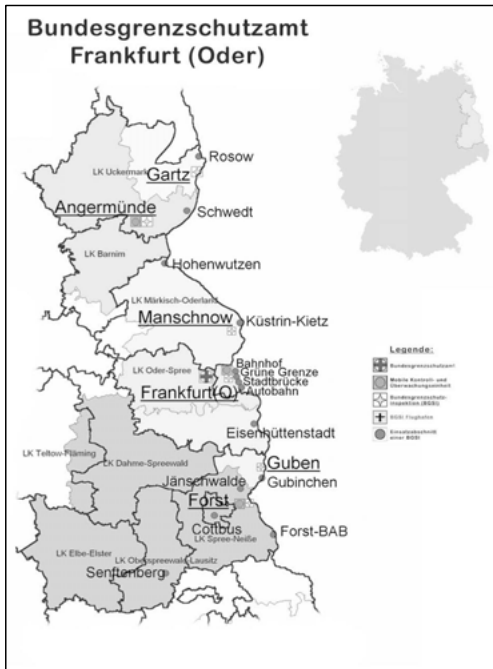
Bundesgrenzschutzamt Frankfurt (Oder)

Rosow
LK Uckermark
Gartz
Angermünde
Schwedt
LK Barnim
Hohenwutzen
LK Märkisch-Oderland
Manschnow
Küstrin-Kietz
LK Oder-Spree
Bahnhof
Grüne Grenze
Stadtbrücke
Autobahn
Frankfurt (O)
Eisenhüttenstadt
LK Teltow-Fläming
LK Dahme-Spreewald
Guben
Jänschwalde
Gubinchen
Forst
Cottbus
Forst-BAB
LK Spree-Neiße
LK Elbe-Elster
LK Oberspreewald-Lausitz
Senftenberg

Legende:
Bundesgrenzschutzamt
Mobile Kontroll- und Überwachungseinheit
Bundesgrenzschutz-inspektion (BGSI)
BGSI Flughafen
Einsatzabschnitt einer BGSI